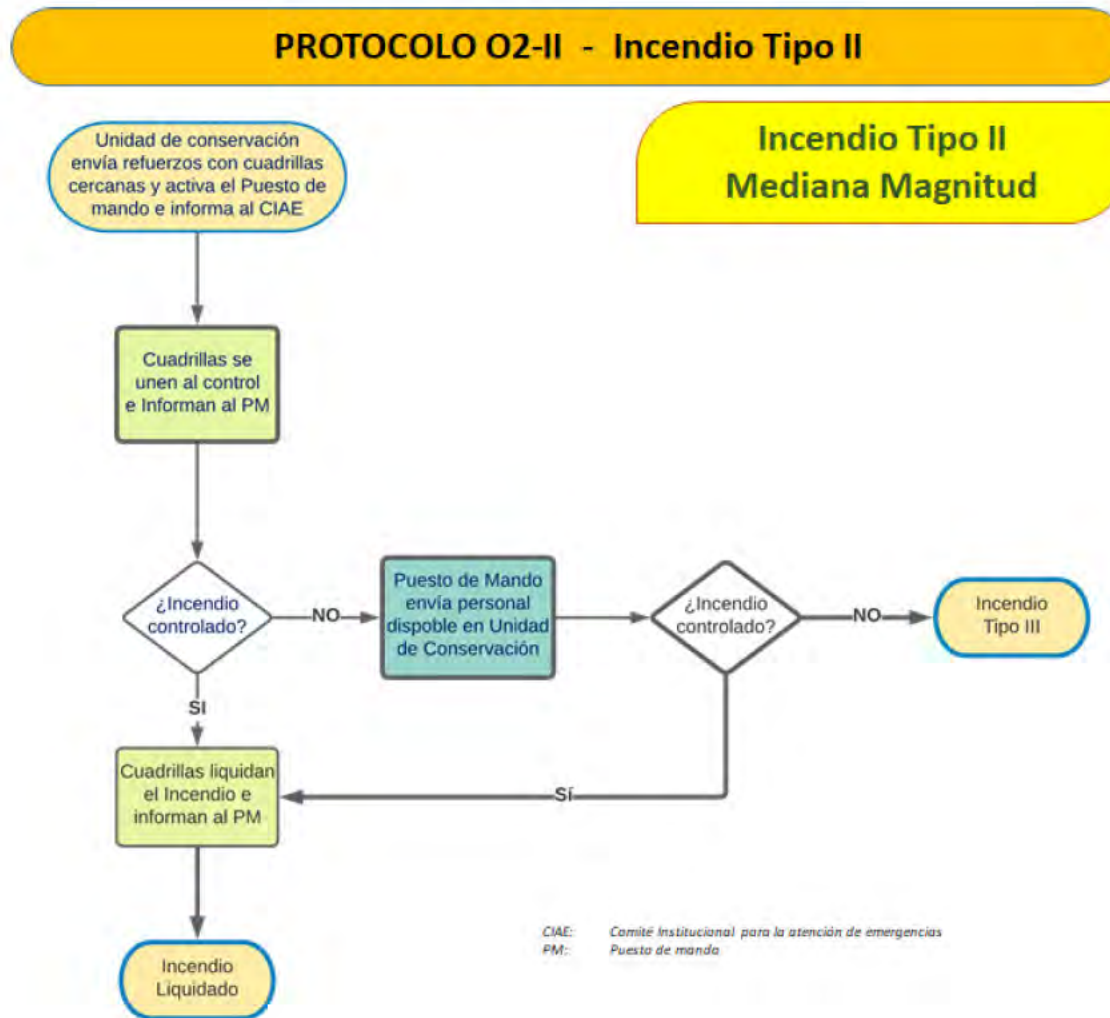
PROTOCOLO O2-II - Incendio Tipo II

Incendio Tipo II
Mediana Magnitud

Unidad de conservación envía refuerzos con cuadrillas cercanas y activa el Puesto de mando e informa al CIAE

Cuadrillas se unen al control e Informan al PM

¿Incendio controlado?

NO

Puesto de Mando envía personal dispoble en Unidad de Conservación

¿Incendio controlado?

NO

Incendio Tipo III

SI

Cuadrillas liquidan el Incendio e informan al PM

SÍ

Incendio Liquidado

CIAE: Comité Institucional para la atención de emergencias
PM: Puesto de mando